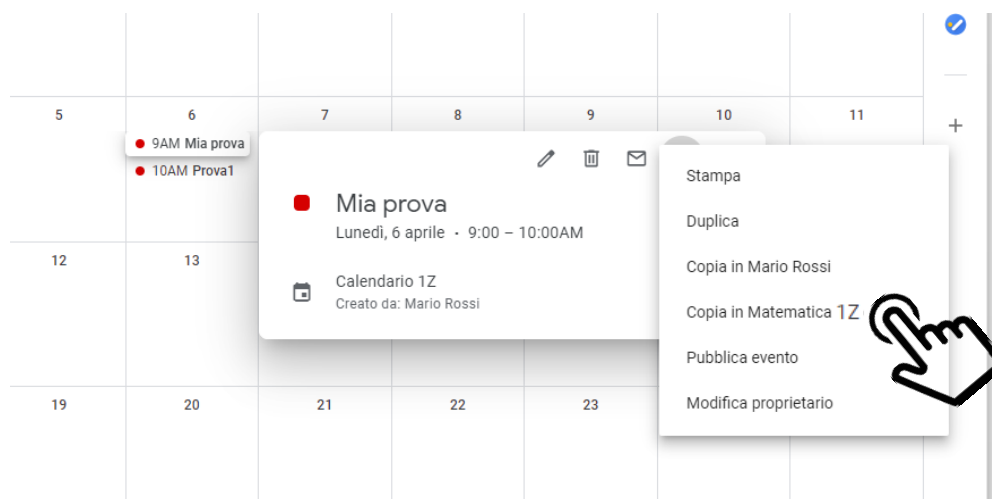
5 6 7 8 9 10 11

9AM Mia prova
10AM Prova1

Mia prova
Lunedì, 6 aprile · 9:00 – 10:00AM

Calendario 1Z
Creato da: Mario Rossi

12 13

Stampa
Duplica
Copia in Mario Rossi
Copia in Matematica 1Z
Pubblica evento
Modifica proprietario

19 20 21 22 23